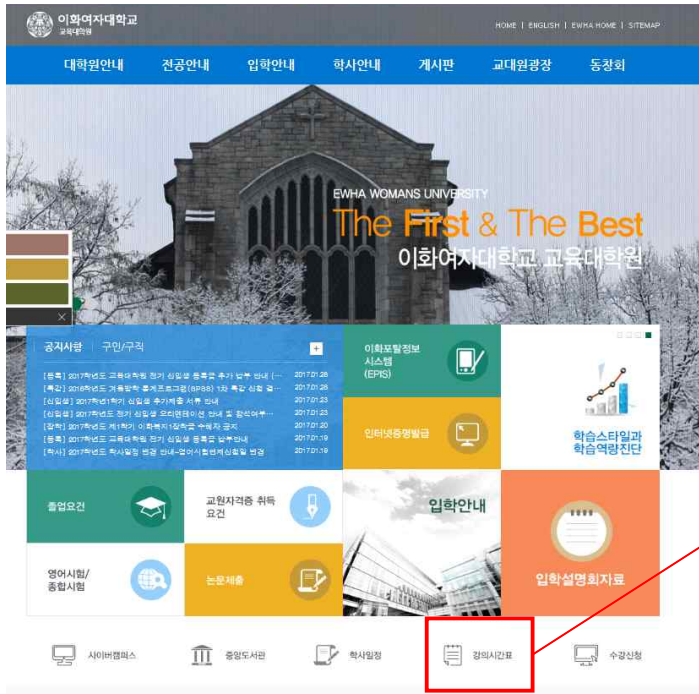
이화여자대학교 교육대학원

HOME | ENGLISH | EWHA HOME | SITEMAP

대학원안내 전공안내 입학안내 학사안내 게시판 교대원광장 동창회

EWHA WOMANS UNIVERSITY
The First & The Best
이화여자대학교 교육대학원

공지사항 구인/구직 +

[등록] 2017학년도 교육대학원 정기 신입생 등록금 추가 납부 안내 (… 2017.01.26
[특강] 2016학년도 겨울방학 후계프로그램(BPSS) 1차 특강 신청 결… 2017.01.26
[신입생] 2017학년도1학기 신입생 추가제출 서류 안내 2017.01.23
[신입생] 2017학년도 정기 신입생 오리엔테이션 안내 및 참석여부… 2017.01.23
[장학] 2017학년도 제1학기 이화복지장학금 수혜자 공지 2017.01.20
[등록] 2017학년도 교육대학원 정기 신입생 등록금 납부안내 2017.01.19
[학사] 2017학년도 학사일정 변경 안내-영어시험면제심화일 변경 2017.01.19

이화포탈정보시스템 (EPIS)

인터넷증명발급

학습스타일과 학습역량진단

졸업요건

교원자격증 취득 요건

입학안내

영어시험/종합시험

논문제출

입학설명회자료

사이버캠퍼스 중앙도서관 학사일정 강의시간표 수강신청